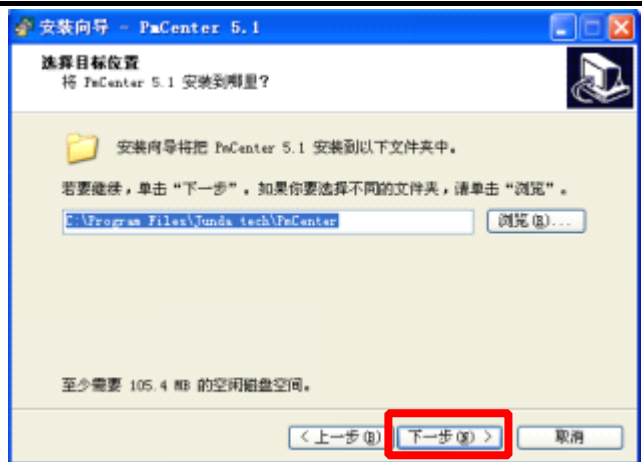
安装向导 - PmCenter 5.1

选择目标位置
将 PmCenter 5.1 安装到哪里？

安装向导将把 PmCenter 5.1 安装到以下文件夹中。

若要继续，单击“下一步”。如果你要选择不同的文件夹，请单击“浏览”。

C:\Program Files\Junda tech\PmCenter

浏览(R)...

至少需要 105.4 MB 的空闲磁盘空间。

< 上一步(B)

下一步(N) >

取消